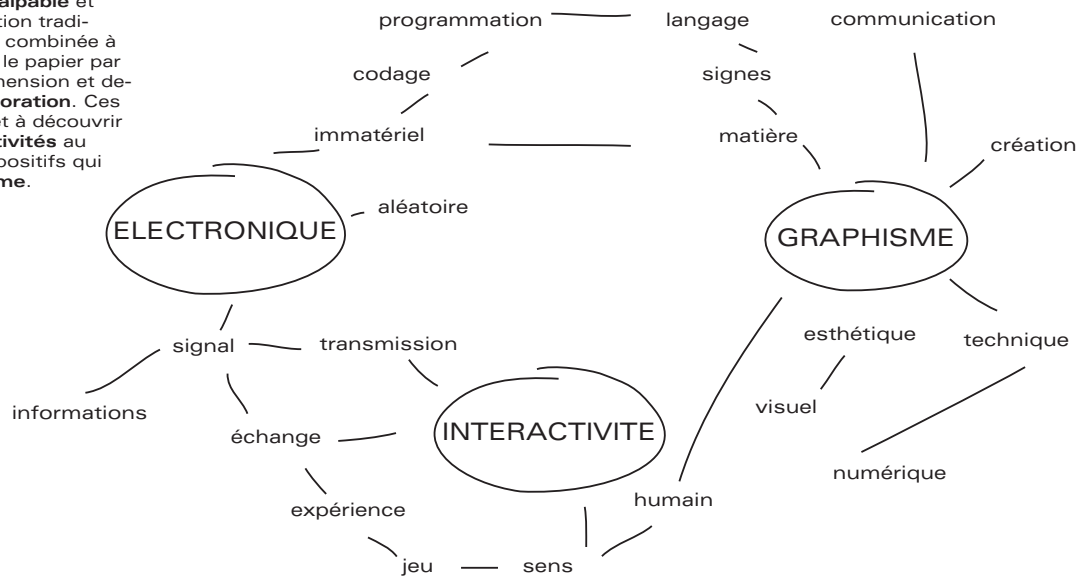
alpable et
tion tradi-
combinée à
le papier par
mension et de-
oration. Ces
et à découvrir
tivités au
ositifs qui
me.

programmation

langage

communication

codage

signes

immatériel

matière

création

ELECTRONIQUE

aléatoire

GRAPHISME

signal

transmission

esthétique

technique

informations

visuel

échange

INTERACTIVITE

numérique

humain

expérience

jeu

sens